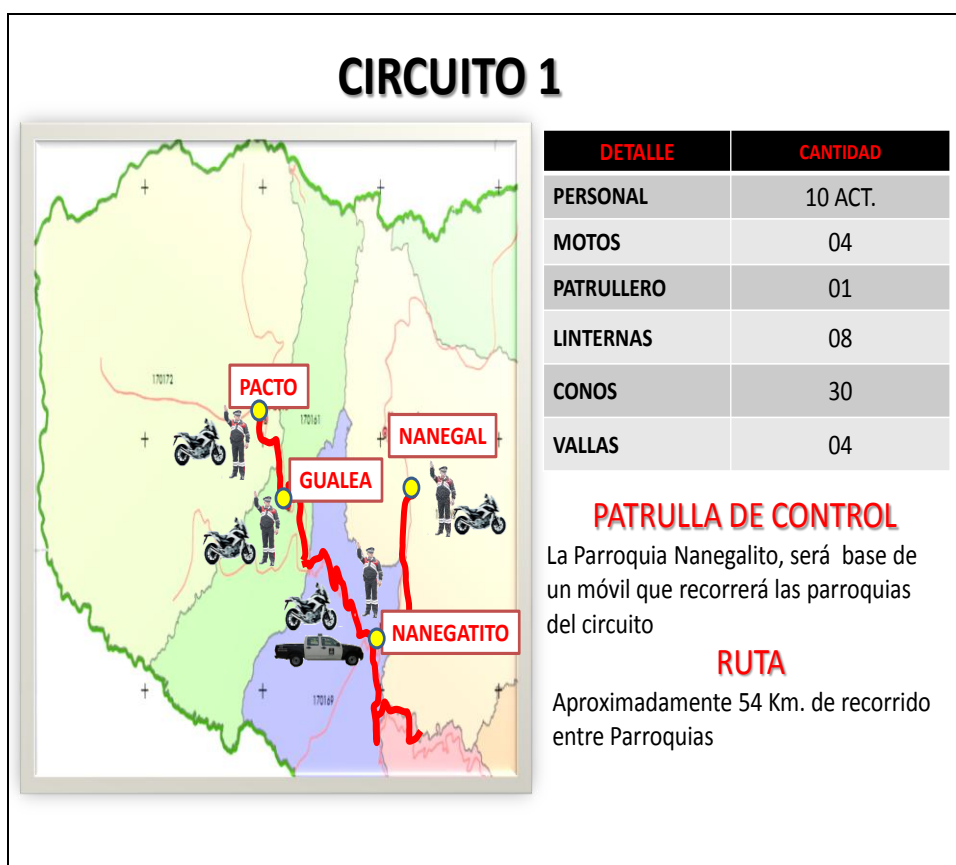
CIRCUITO 1

170172
PACTO
170161
NANEGAL
GUALEA
NANEGATITO
170169

| DETALLE | CANTIDAD |
|---|---|
| PERSONAL | 10 ACT. |
| MOTOS | 04 |
| PATRULLERO | 01 |
| LINTERNAS | 08 |
| CONOS | 30 |
| VALLAS | 04 |

PATRULLA DE CONTROL

La Parroquia Nanegalito, será base de un móvil que recorrerá las parroquias del circuito

RUTA

Aproximadamente 54 Km. de recorrido entre Parroquias